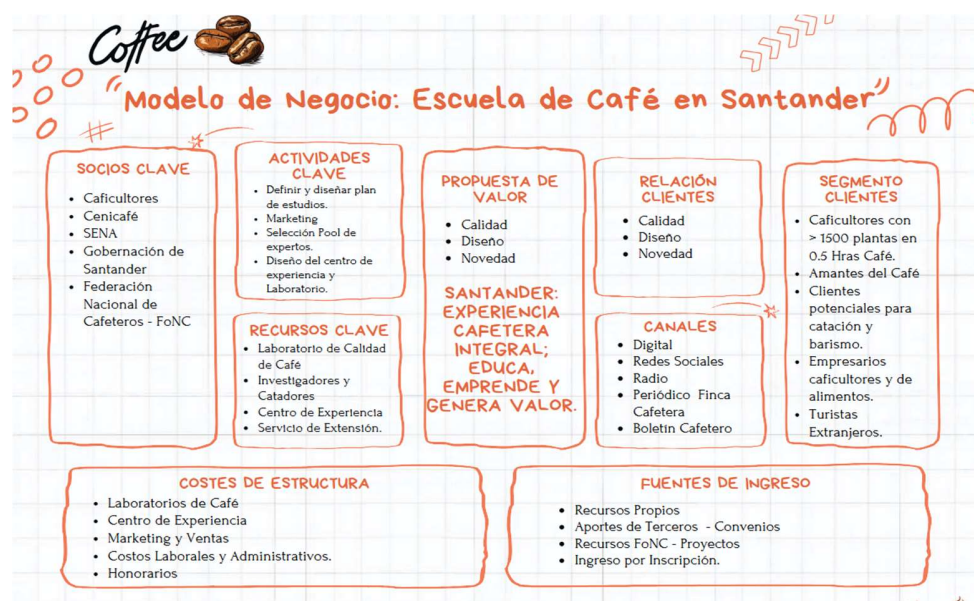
Coffee

"Modelo de Negocio: Escuela de Café en Santander"

SOCIOS CLAVE
- Caficultores
- Cenicafé
- SENA
- Gobernación de Santander
- Federación Nacional de Cafeteros - FoNC

ACTIVIDADES CLAVE
- Definir y diseñar plan de estudios.
- Marketing
- Selección Pool de expertos.
- Diseño del centro de experiencia y Laboratorio.

RECURSOS CLAVE
- Laboratorio de Calidad de Café
- Investigadores y Catadores
- Centro de Experiencia
- Servicio de Extensión.

PROPUESTA DE VALOR
- Calidad
- Diseño
- Novedad

SANTANDER: EXPERIENCIA CAFETERA INTEGRAL; EDUCA, EMPRENDE Y GENERA VALOR.

RELACIÓN CLIENTES
- Calidad
- Diseño
- Novedad

CANALES
- Digital
- Redes Sociales
- Radio
- Periódico Finca Cafetera
- Boletin Cafetero

SEGMENTO CLIENTES
- Caficultores con > 1500 plantas en 0.5 Hras Café.
- Amantes del Café
- Clientes potenciales para catación y barismo.
- Empresarios caficultores y de alimentos.
- Turistas Extranjeros.

COSTES DE ESTRUCTURA
- Laboratorios de Café
- Centro de Experiencia
- Marketing y Ventas
- Costos Laborales y Administrativos.
- Honorarios

FUENTES DE INGRESO
- Recursos Propios
- Aportes de Terceros - Convenios
- Recursos FoNC - Proyectos
- Ingreso por Inscripción.